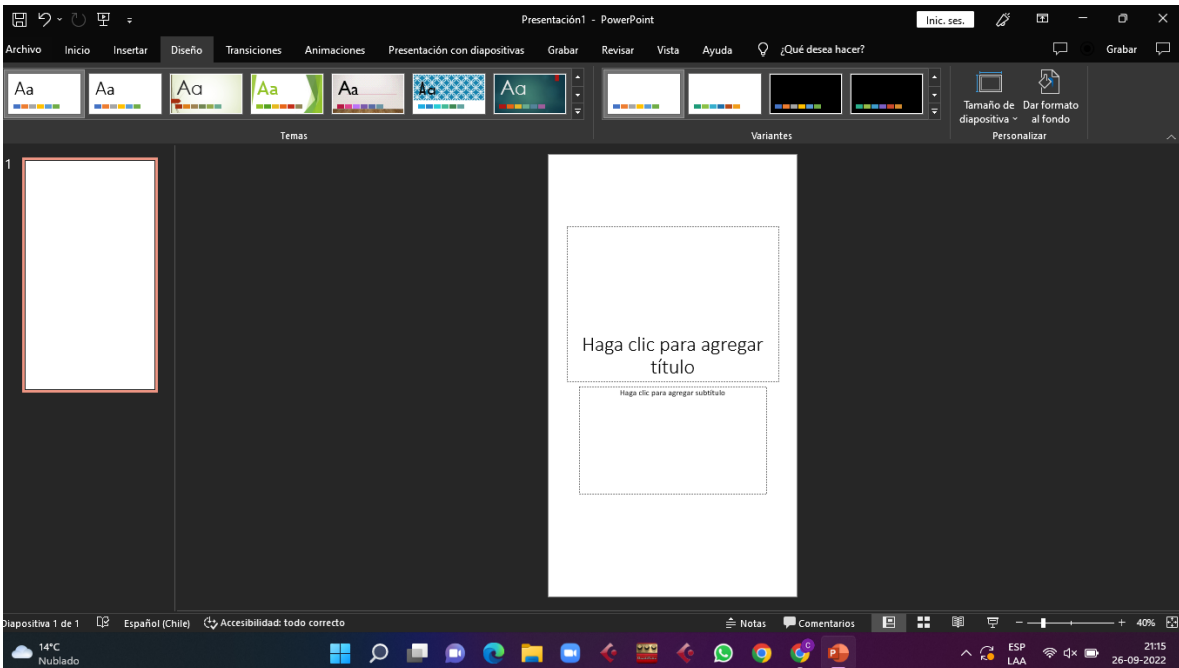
Presentación1 - PowerPoint

Inic. ses.

Archivo Inicio Insertar Diseño Transiciones Animaciones Presentación con diapositivas Grabar Revisar Vista Ayuda ¿Qué desea hacer?

Grabar

Aa Aa Aa Aa Aa Aa Aa

Temas

Variantes

Tamaño de diapositiva Dar formato al fondo

Personalizar

1

Haga clic para agregar título

Haga clic para agregar subtítulo

Diapositiva 1 de 1 Español (Chile) Accesibilidad: todo correcto

Notas Comentarios 40%

14°C Nublado

ESP LAA

21:15 26-09-2022